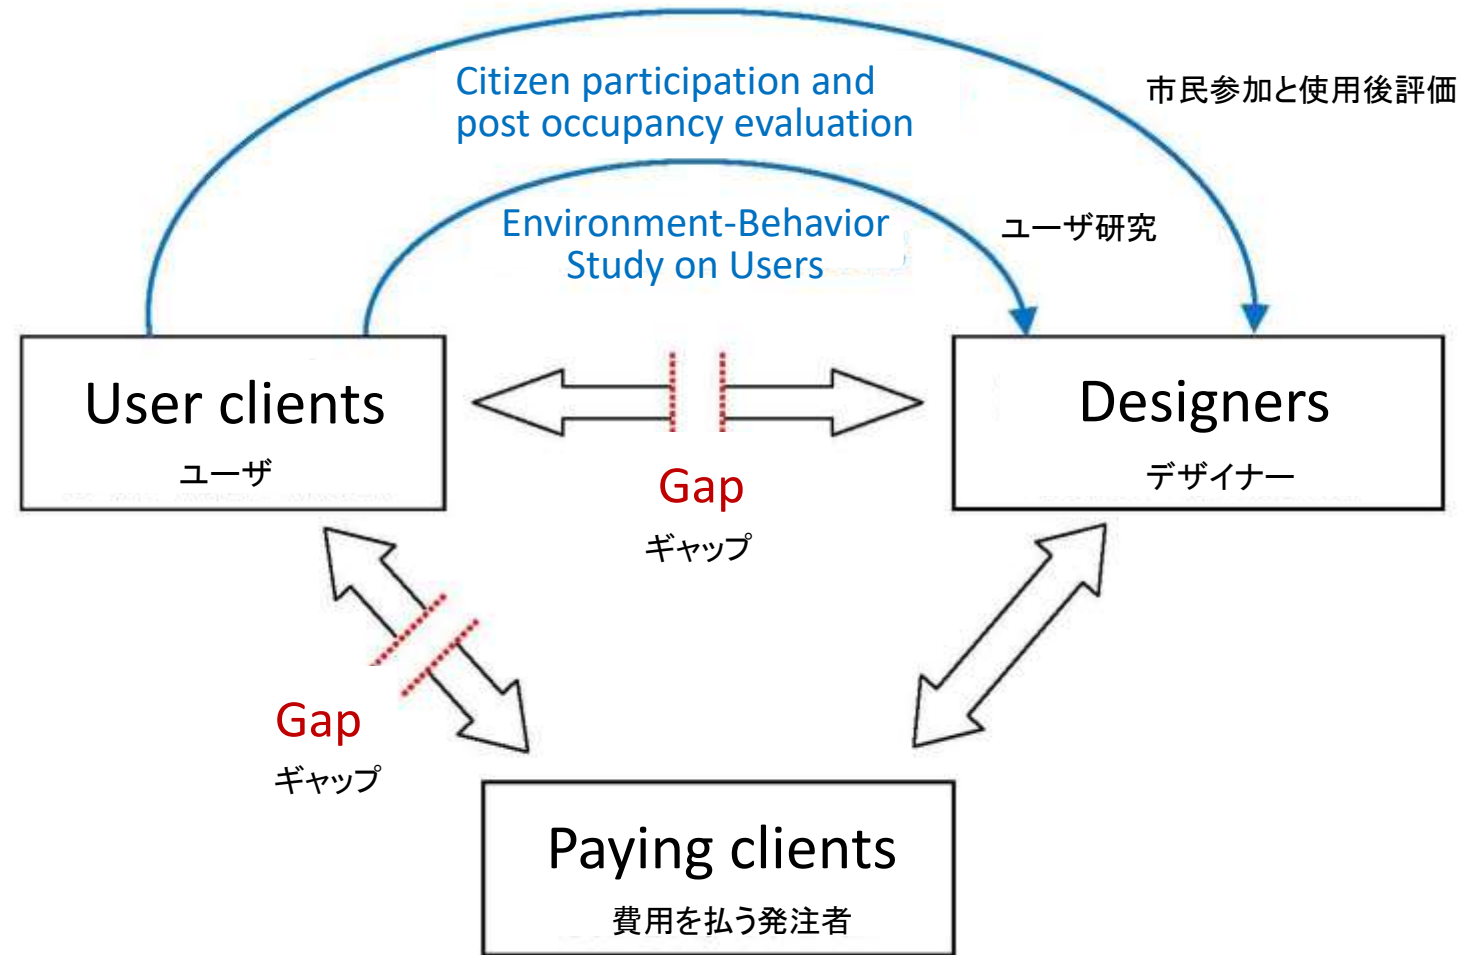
Citizen participation and post occupancy evaluation

市民参加と使用後評価

Environment-Behavior Study on Users

ユーザ研究

User clients
ユーザ

Gap
ギャップ

Designers
デザイナー

Gap
ギャップ

Paying clients
費用を払う発注者